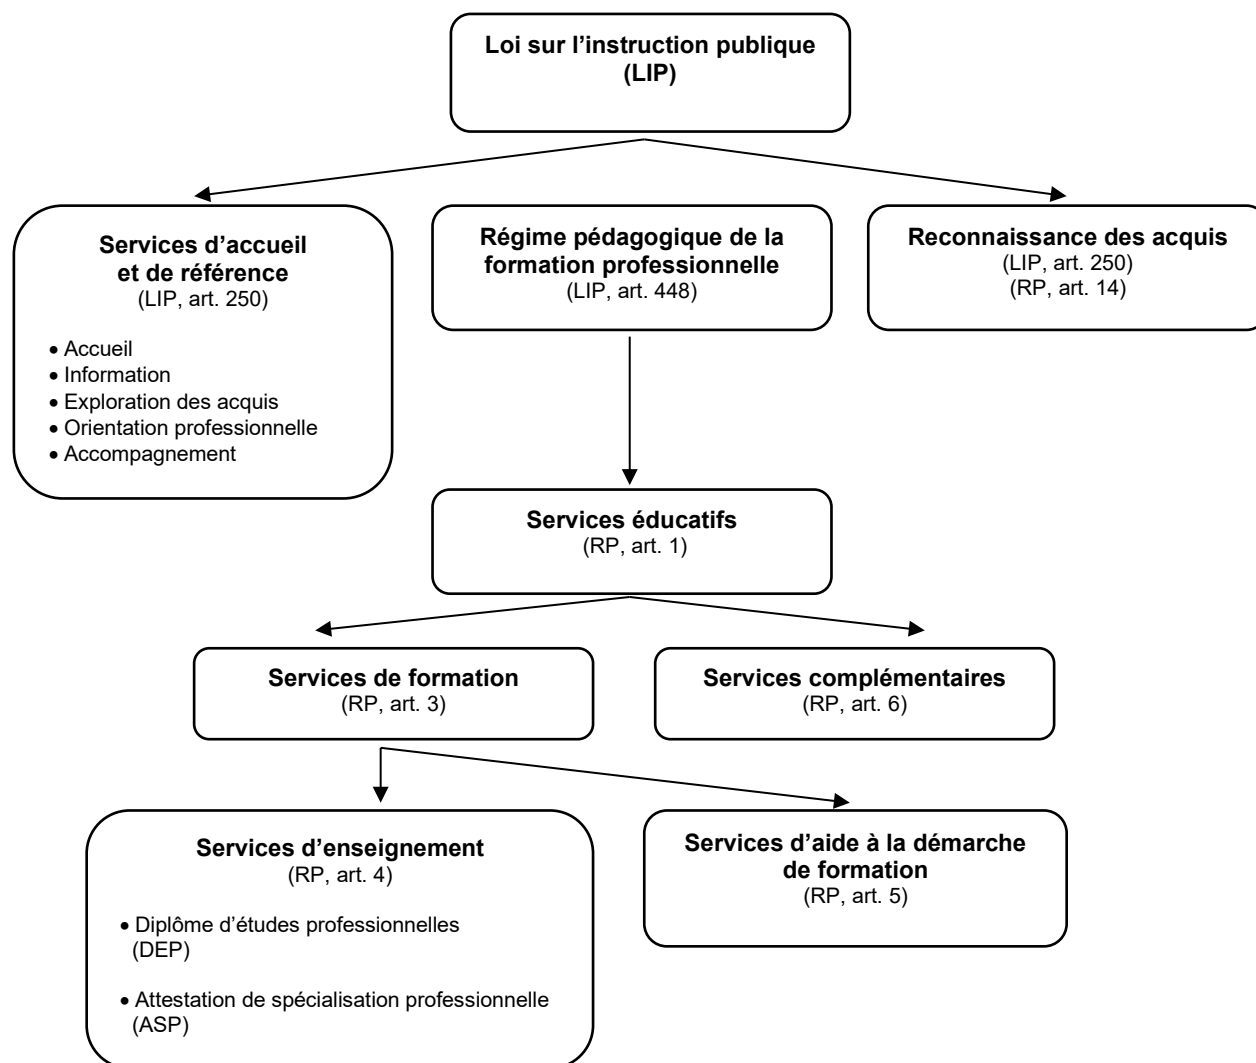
Loi sur l'instruction publique
(LIP)

Services d'accueil et de référence
(LIP, art. 250)

• Accueil
• Information
• Exploration des acquis
• Orientation professionnelle
• Accompagnement

Régime pédagogique de la formation professionnelle
(LIP, art. 448)

Reconnaissance des acquis
(LIP, art. 250)
(RP, art. 14)

Services éducatifs
(RP, art. 1)

Services de formation
(RP, art. 3)

Services complémentaires
(RP, art. 6)

Services d'enseignement
(RP, art. 4)

• Diplôme d'études professionnelles (DEP)

• Attestation de spécialisation professionnelle (ASP)

Services d'aide à la démarche de formation
(RP, art. 5)